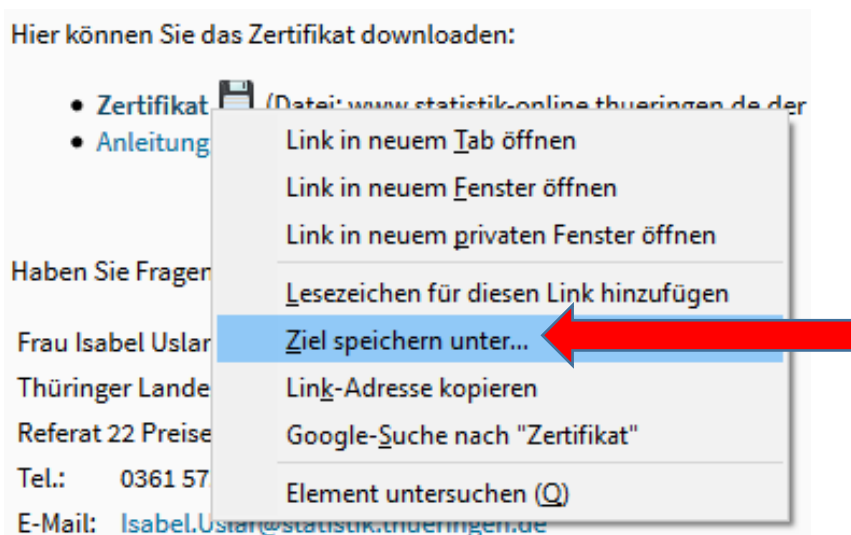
Hier können Sie das Zertifikat downloaden:

- Zertifikat (Datei: www.statistik-online.thueringen.de.der
- Anleitung

Haben Sie Fragen

Frau Isabel Uslar

Thüringer Lande

Referat 22 Preise

Tel.: 0361 57

E-Mail: Isabel.Uslar@statistik.thueringen.de

Link in neuem Tab öffnen

Link in neuem Fenster öffnen

Link in neuem privaten Fenster öffnen

Lesezeichen für diesen Link hinzufügen

Ziel speichern unter...

Link-Adresse kopieren

Google-Suche nach "Zertifikat"

Element untersuchen (Q)